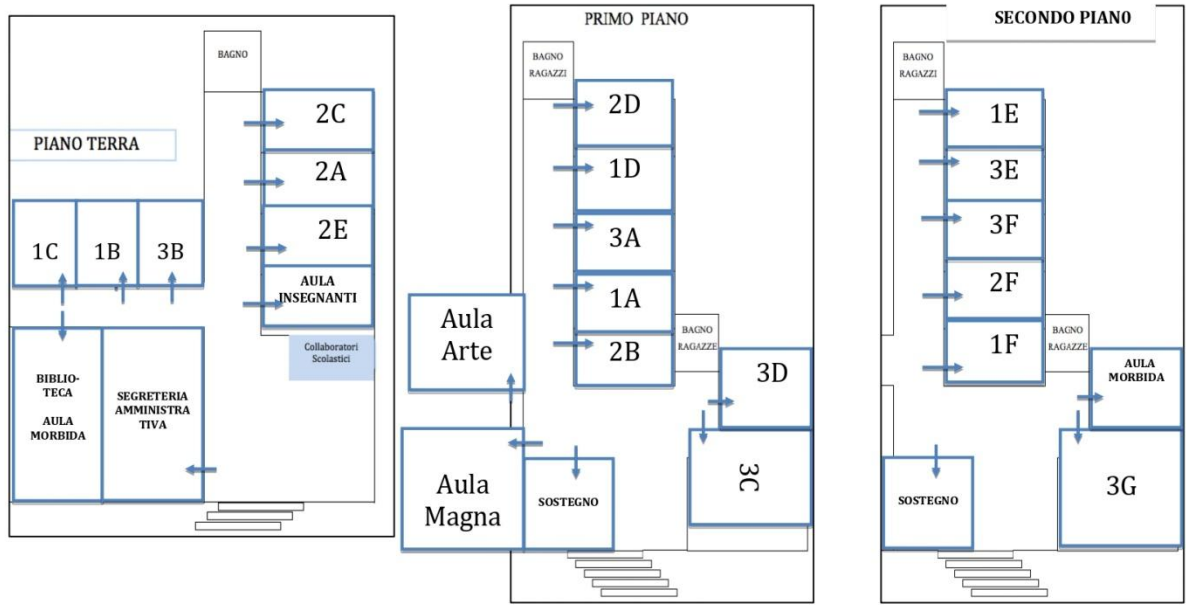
BAGNO

2C

PIANO TERRA

2A

1C

1B

3B

2E

AULA INSEGNANTI

Collaboratori Scolastici

BIBLIOTECA

AULA MORBIDA

SEGRETERIA AMMINISTRATIVA

PRIMO PIANO

BAGNO RAGAZZI

2D

1D

3A

1A

Aula Arte

BAGNO RAGAZZE

2B

3D

Aula Magna

SOSTEGNO

3C

SECONDO PIANO

BAGNO RAGAZZI

1E

3E

3F

2F

BAGNO RAGAZZE

1F

AULA MORBIDA

SOSTEGNO

3G